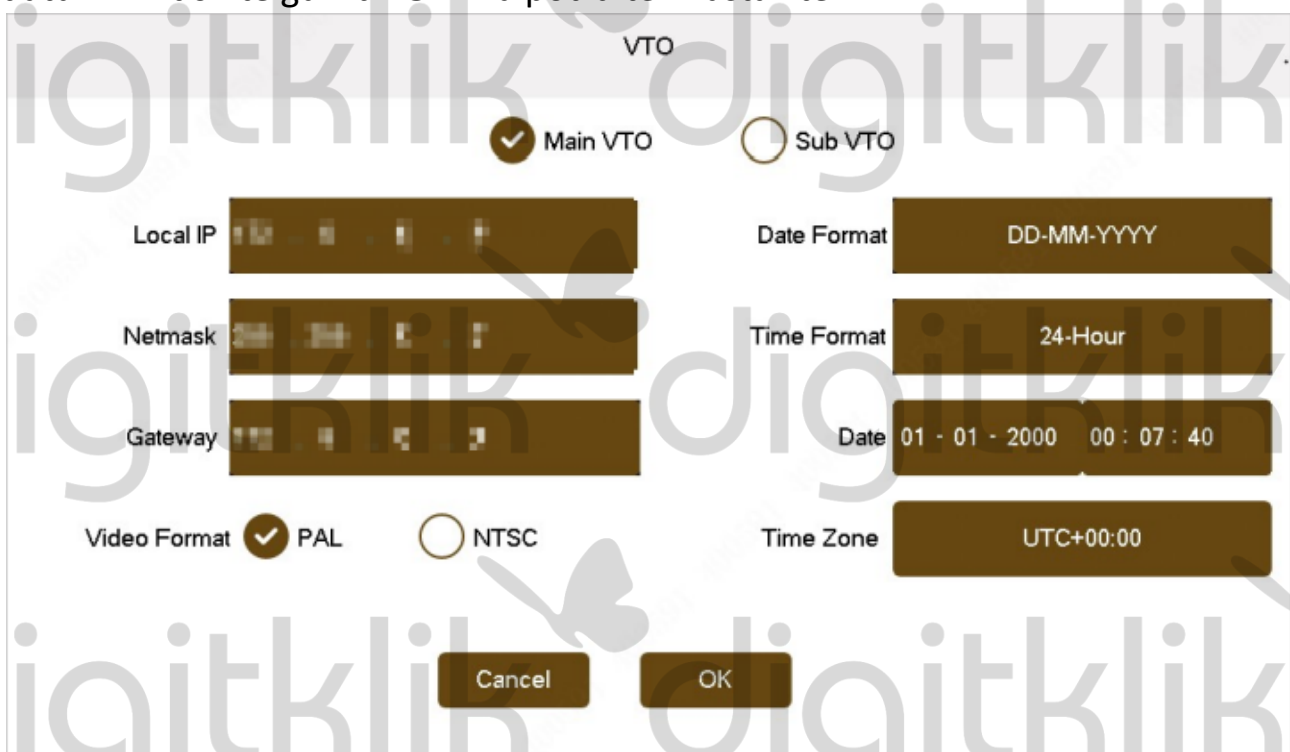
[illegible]

digitklik digitklik

VTO

Main VTO Sub VTO

Local IP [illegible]

Date Format DD-MM-YYYY

Netmask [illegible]

Time Format 24-Hour

Gateway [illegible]

Date 01 - 01 - 2000 00 : 07 : 40

Video Format PAL NTSC

Time Zone UTC+00:00

Cancel OK

digitklik digitklik

digitklik digitklik